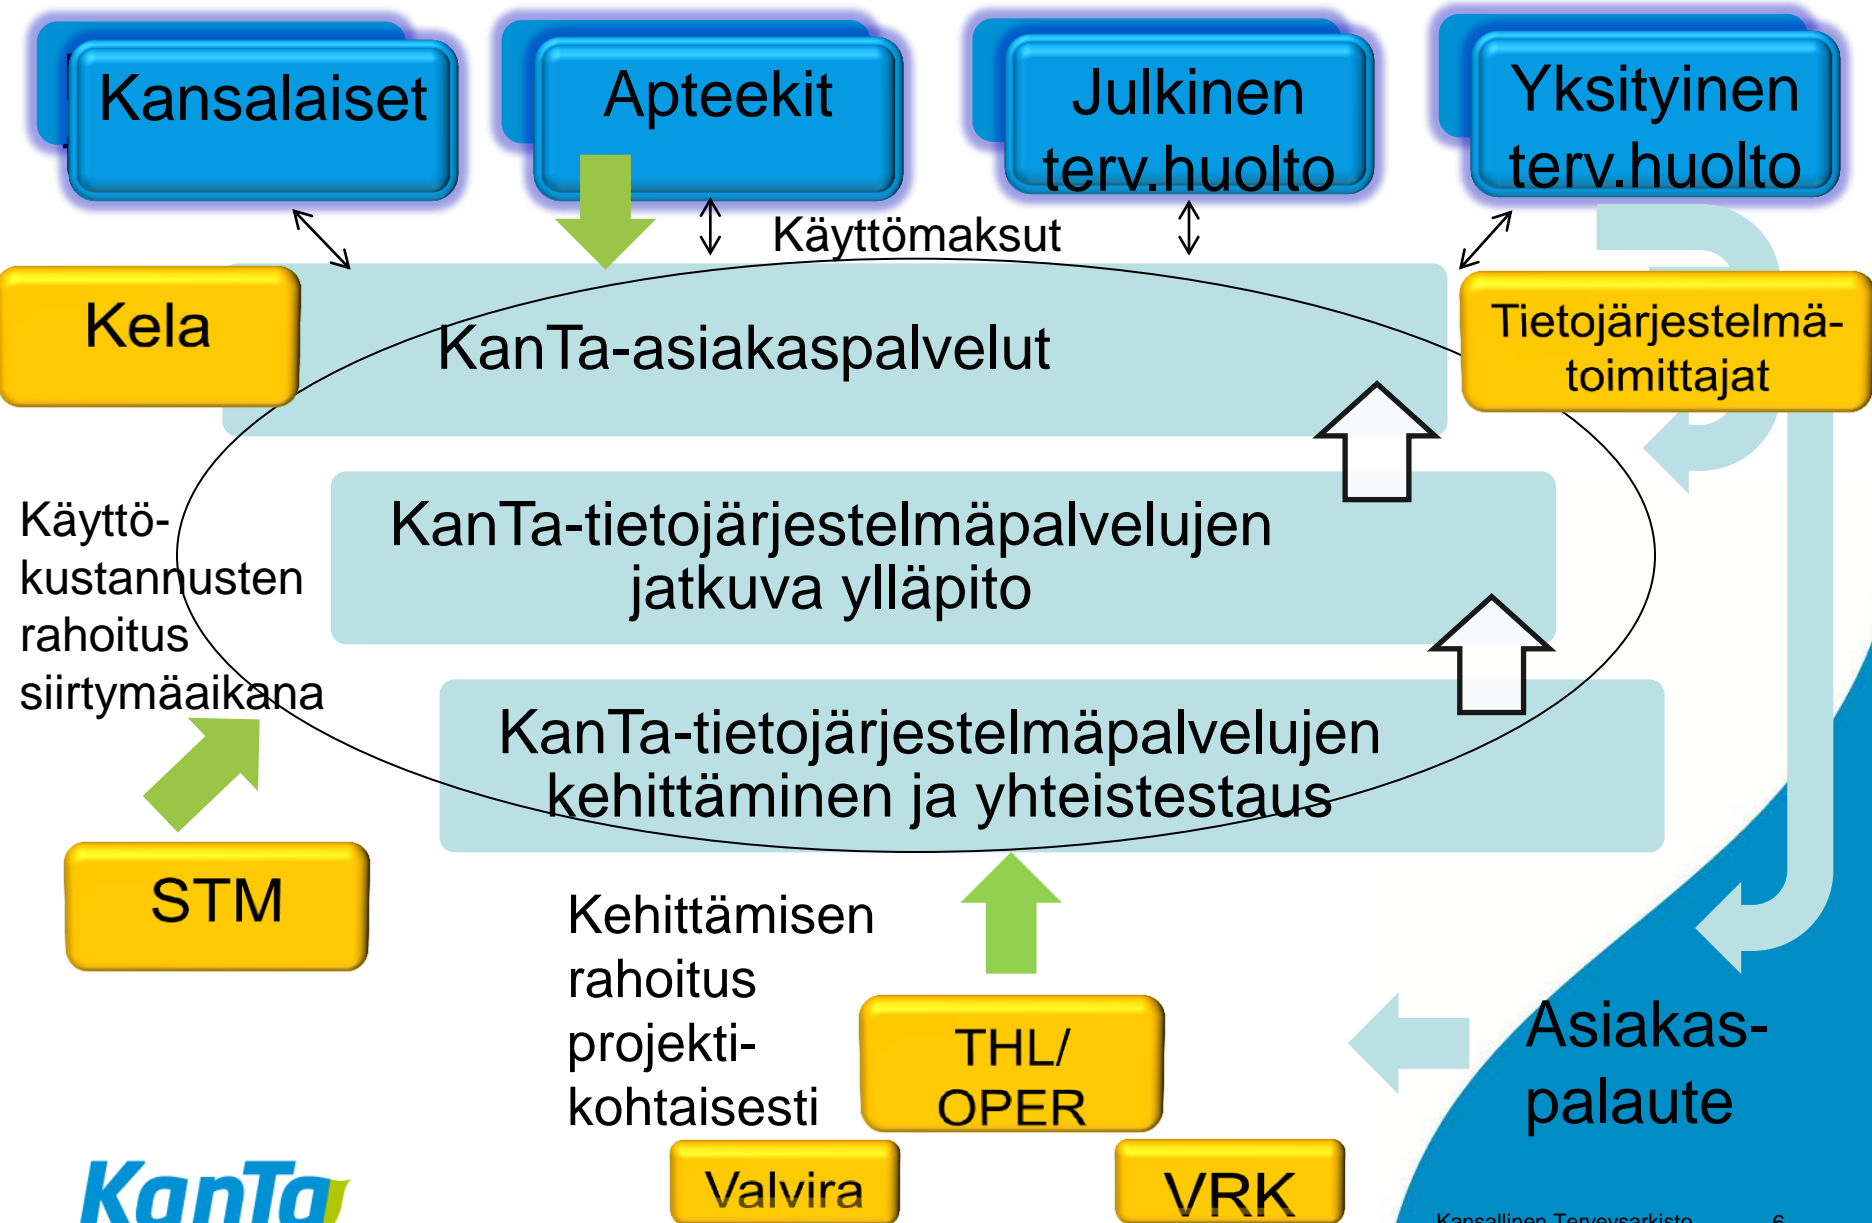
Kansalaiset

Apteekit

Julkinen terv.huolto

Yksityinen terv.huolto

Käyttömaksut

Kela

KanTa-asiakaspalvelut

Tietojärjestelmä-toimittajat

Käyttö-kustannusten rahoitus siirtymäaikana

KanTa-tietojärjestelmäpalvelujen jatkuva ylläpito

KanTa-tietojärjestelmäpalvelujen kehittäminen ja yhteistestaus

STM

Kehittämisen rahoitus projekti-kohtaisesti

THL/ OPER

Asiakas-palaute

Valvira

VRK

KanTa

Kansallinen Terveysarkisto 6